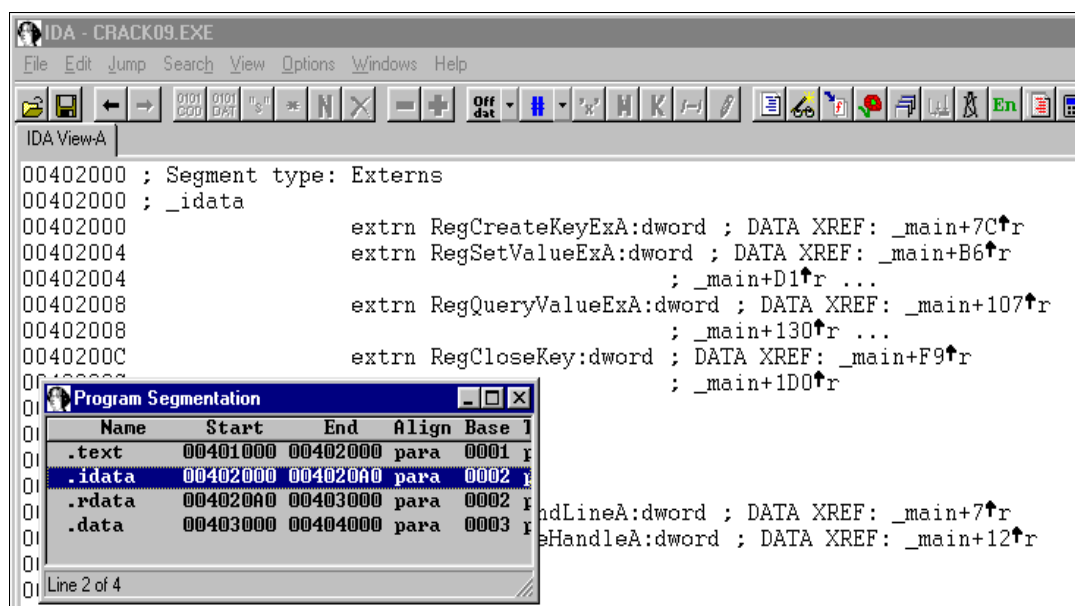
IDA - CRACK09.EXE
File Edit Jump Search View Options Windows Help
Off dat
En
IDA View-A
00402000 ; Segment type: Externs
00402000 ; _idata
00402000 extrn RegCreateKeyExA:dword ; DATA XREF: _main+7C↑r
00402004 extrn RegSetValueExA:dword ; DATA XREF: _main+B6↑r
00402004 ; _main+D1↑r ...
00402008 extrn RegQueryValueExA:dword ; DATA XREF: _main+107↑r
00402008 ; _main+130↑r ...
0040200C extrn RegCloseKey:dword ; DATA XREF: _main+F9↑r
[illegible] ; _main+1D0↑r
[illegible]ndLineA:dword ; DATA XREF: _main+7↑r
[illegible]eHandleA:dword ; DATA XREF: _main+12↑r

Program Segmentation

| Name | Start | End | Align | Base | T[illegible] |
|---|---|---|---|---|---|
| .text | 00401000 | 00402000 | para | 0001 | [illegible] |
| .idata | 00402000 | 004020A0 | para | 0002 | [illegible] |
| .rdata | 004020A0 | 00403000 | para | 0002 | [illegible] |
| .data | 00403000 | 00404000 | para | 0003 | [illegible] |

Line 2 of 4